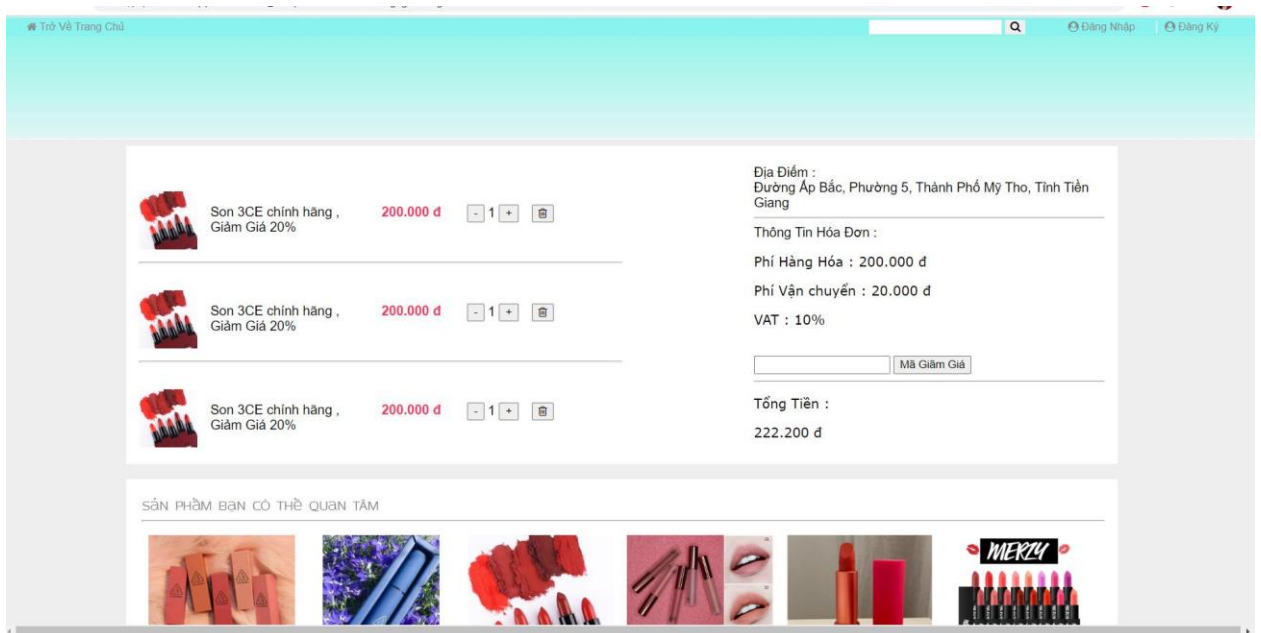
Trở Về Trang Chủ

Đăng Nhập | Đăng Ký

Son 3CE chính hãng , Giảm Giá 20%
200.000 đ
- 1 +

Son 3CE chính hãng , Giảm Giá 20%
200.000 đ
- 1 +

Son 3CE chính hãng , Giảm Giá 20%
200.000 đ
- 1 +

Địa Điểm :
Đường Ấp Bắc, Phường 5, Thành Phố Mỹ Tho, Tỉnh Tiền Giang

Thông Tin Hóa Đơn :

Phí Hàng Hóa : 200.000 đ

Phí Vận chuyển : 20.000 đ

VAT : 10%

Mã Giảm Giá

Tổng Tiền :

222.200 đ

SẢN PHẨM BẠN CÓ THỂ QUAN TÂM

MERZY